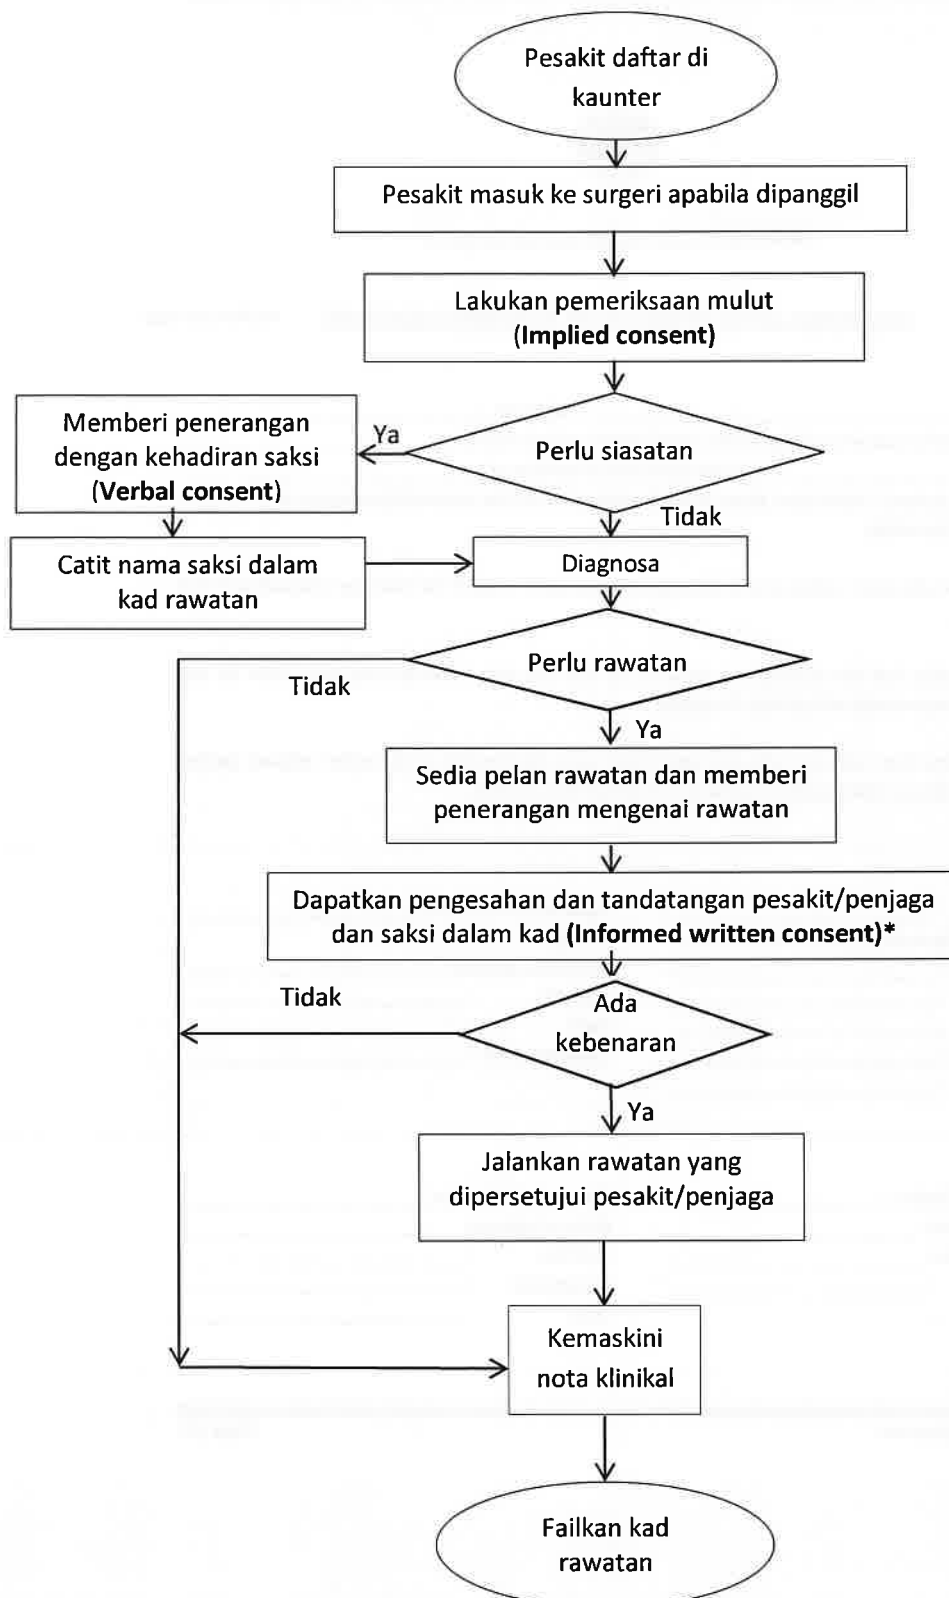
Pesakit daftar di kaunter

Pesakit masuk ke surgeri apabila dipanggil

Lakukan pemeriksaan mulut
(Implied consent)

Memberi penerangan dengan kehadiran saksi
(Verbal consent)

Ya

Perlu siasatan

Tidak

Catit nama saksi dalam kad rawatan

Diagnosa

Perlu rawatan

Tidak

Ya

Sedia pelan rawatan dan memberi penerangan mengenai rawatan

Dapatkan pengesahan dan tandatangan pesakit/penjaga dan saksi dalam kad (Informed written consent)*

Tidak

Ada kebenaran

Ya

Jalankan rawatan yang dipersetujui pesakit/penjaga

Kemaskini nota klinikal

Failkan kad rawatan